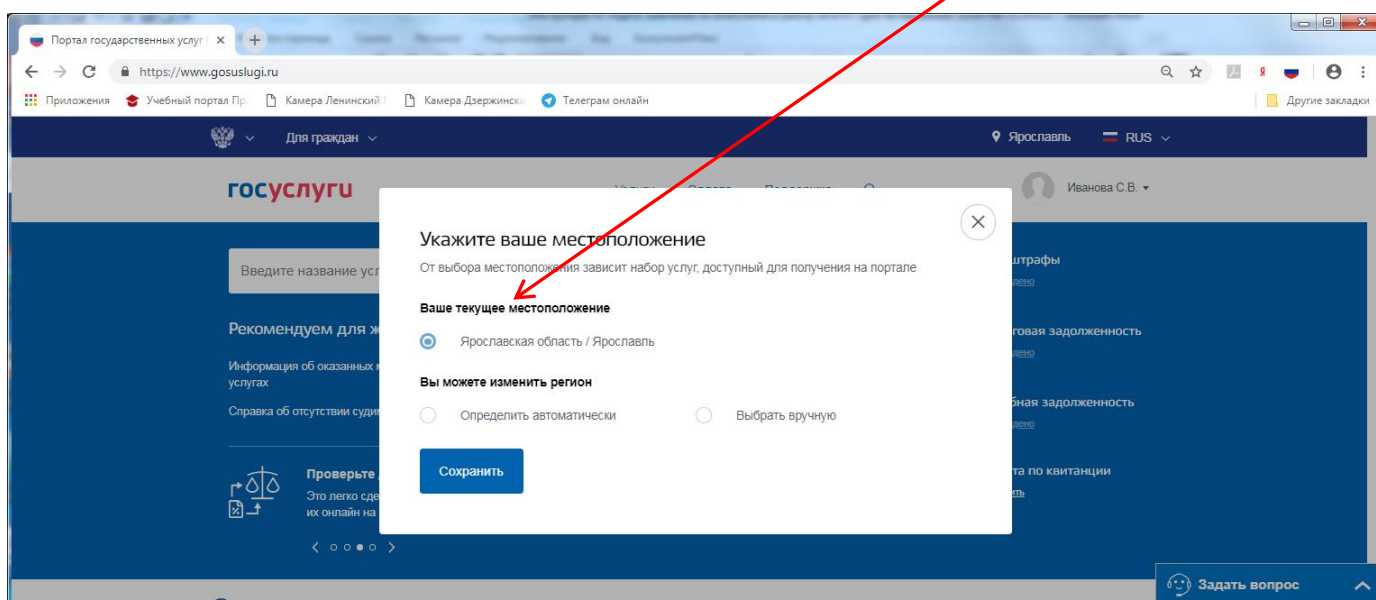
Портал государственных услуг

https://www.gosuslugi.ru

Приложения Учебный портал Пр Камера Ленинский Камера Дзержинск Телеграм онлайн Другие закладки

Для граждан

Ярославль RUS

госуслуги

Иванова С.В.

Введите название усл

Рекомендуем для ж

Информация об оказанных услугах

Справка об отсутствии суди

Проверьте

Это легко сде их онлайн на

штрафы

говая задолженность

бная задолженность

та по квитанции

Укажите ваше местоположение

От выбора местоположения зависит набор услуг, доступный для получения на портале

Ваше текущее местоположение

Ярославская область / Ярославль

Вы можете изменить регион

Определить автоматически

Выбрать вручную

Сохранить

Задать вопрос